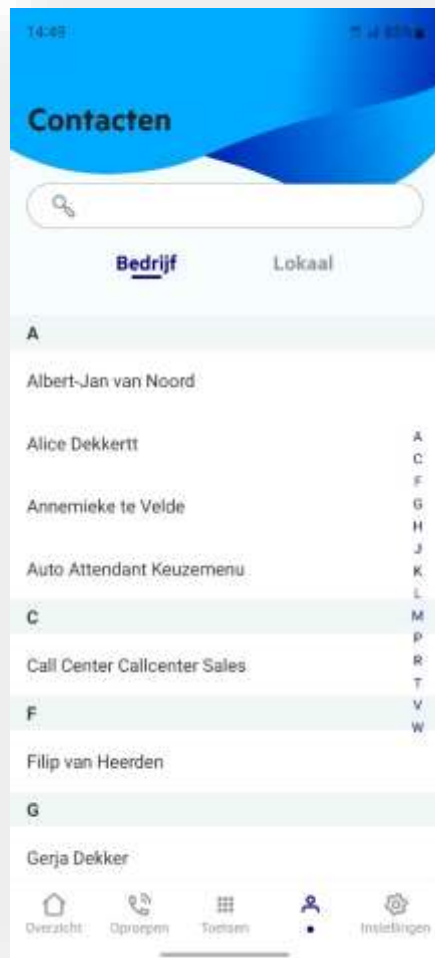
14:49

Contacten

Bedrijf Lokaal

A

Albert-Jan van Noord

Alice Dekkertt

Annemieke te Velde

Auto Attendant Keuzemenu

C

Call Center Callcenter Sales

F

Filip van Heerden

G

Gerja Dekker

A
C
F
G
H
J
K
L
M
P
R
T
V
W

Overzicht Oproepen Toetsen Instellingen